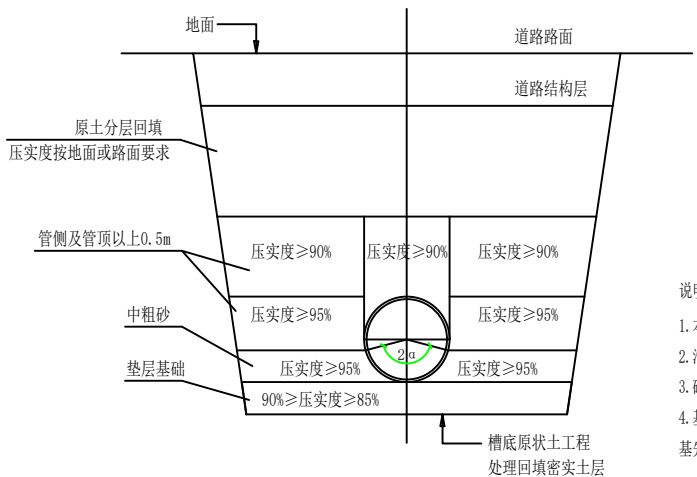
地面

道路路面

道路结构层

原土分层回填
压实度按地面或路面要求

管侧及管顶以上0.5m

压实度≥90%
压实度≥90%
压实度≥90%

中粗砂

压实度≥95%
压实度≥95%

垫层基础

压实度≥95%
2α
压实度≥95%

90%≥压实度≥85%

槽底原状土工程
处理回填密实土层

说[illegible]
1.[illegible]
2.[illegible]
3.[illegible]
4.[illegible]
基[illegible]